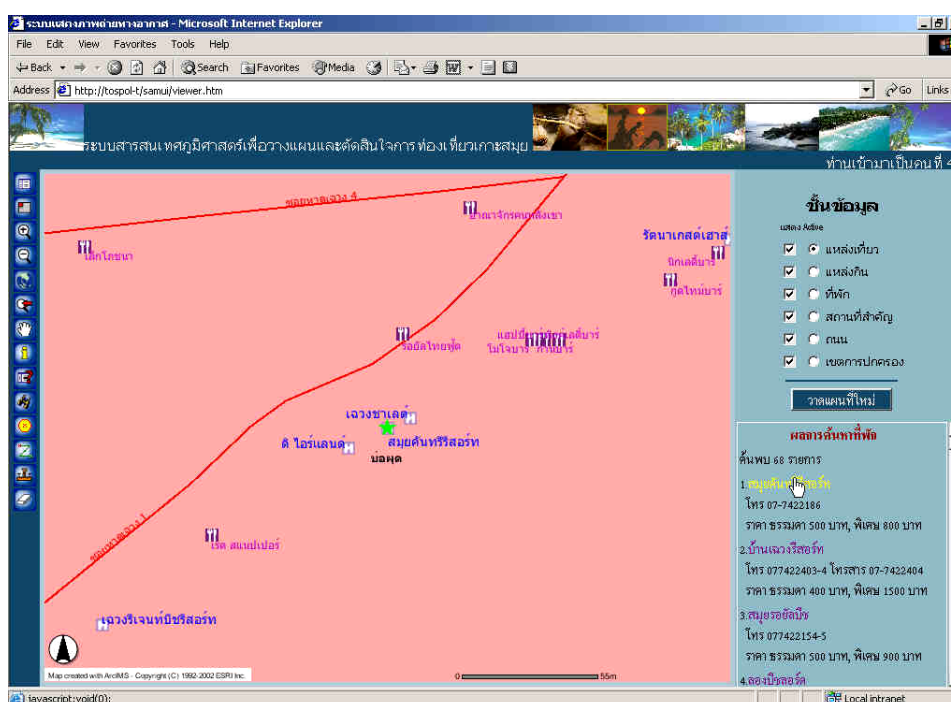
ระบบแสดงภาพถ่ายทางอากาศ - Microsoft Internet Explorer

File Edit View Favorites Tools Help

Back Search Favorites Media

Address http://tospol-t/samui/viewer.htm

Go Links

ระบบสารสนเทศภูมิศาสตร์เพื่อวางแผนและตัดสินใจการท่องเที่ยวเกาะสมุย

ท่านเข้ามาเป็นคนที่ 4

ถนนหาดเฉวง 4

ม๊กโดนัล

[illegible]จักรคอนเล่งเขา

รัตนาเกสต์เฮาส์

นิกเคิลบาร์

กู๊ดไทม์บาร์

รอยัลไทยฟู๊ด

แฮปปี้ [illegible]

ไมโจบาร์ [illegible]บาร์

เฉวงชาเลต์

ดิ ไอร์แลนด์

สมุยคันทรีรีสอร์ท

บ่อผุด

ถนนหาดเฉวง 1

เรด สแนปเปอร์

เฉวงรีเจนท์บีชรีสอร์ท

Map created with ArcIMS - Copyright (C) 1992-2002 ESRI Inc.

0 55m

ชั้นข้อมูล

แสดง Active

แหล่งเที่ยว

แหล่งกิน

ที่พัก

สถานที่สำคัญ

ถนน

เขตการปกครอง

วาดแผนที่ใหม่

ผลการค้นหาที่พัก

ค้นพบ 68 รายการ

1.สมุยคันทรีรีสอร์ท

โทร 07-7422186

ราคา ธรรมดา 500 บาท, พิเศษ 800 บาท

2.บ้านเฉวงรีสอร์ท

โทร 077422403-4 โทรสาร 07-7422404

ราคา ธรรมดา 400 บาท, พิเศษ 1500 บาท

3.สมุยรอยัลบีช

โทร 077422154-5

ราคา ธรรมดา 500 บาท, พิเศษ 900 บาท

4.ลองบีชรีสอร์ต

javascript:void(0);

Local intranet